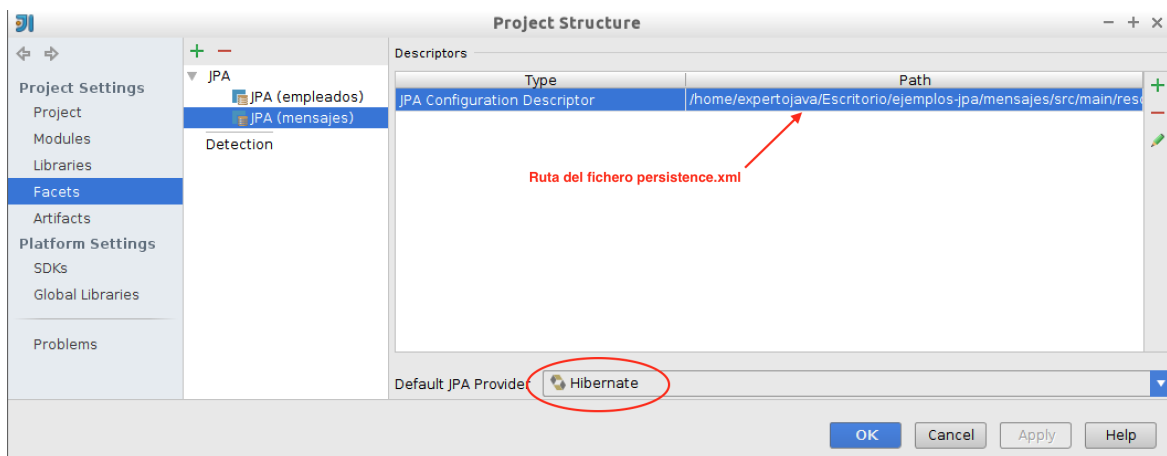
Project Structure

Project Settings
Project
Modules
Libraries
Facets
Artifacts
Platform Settings
SDKs
Global Libraries

Problems

JPA
JPA (empleados)
JPA (mensajes)
Detection

Descriptors

| Type | Path |
|---|---|
| JPA Configuration Descriptor | /home/expertojava/Escritorio/ejemplos-jpa/mensajes/src/main/reso |

Ruta del fichero persistence.xml

Default JPA Provider Hibernate

OK Cancel Apply Help